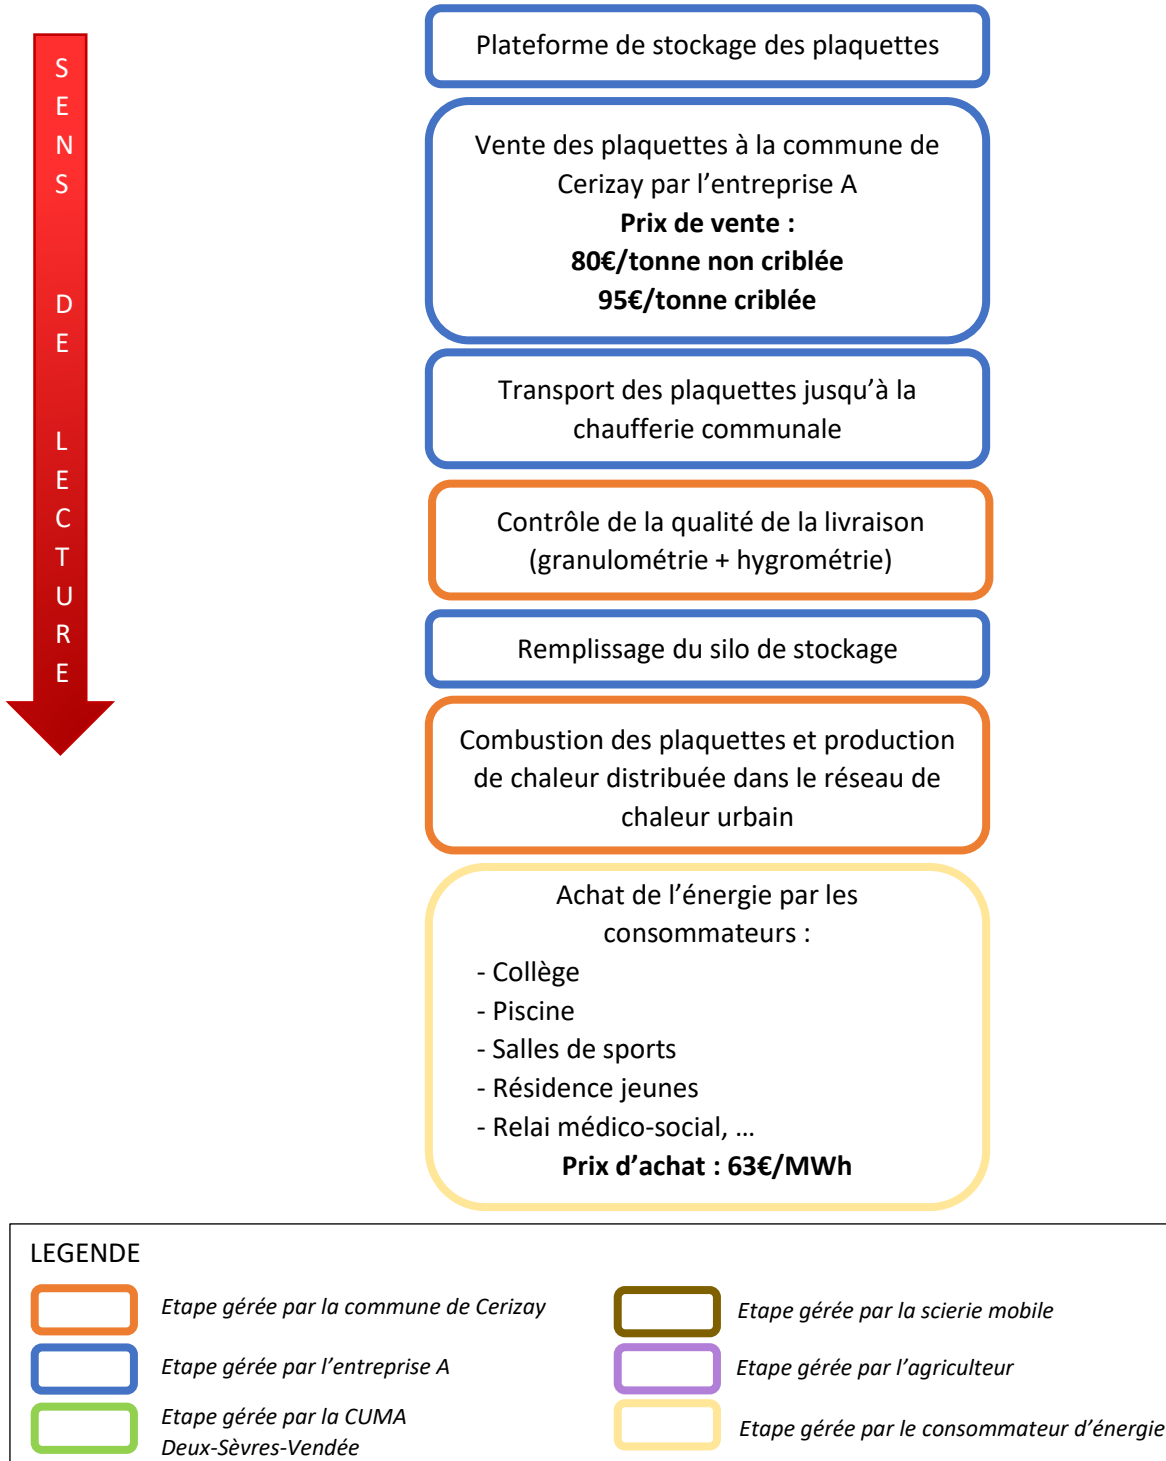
SENS DE LECTURE

Plateforme de stockage des plaquettes

Vente des plaquettes à la commune de Cerizay par l'entreprise A
**Prix de vente :**
**80€/tonne non criblée**
**95€/tonne criblée**

Transport des plaquettes jusqu'à la chaufferie communale

Contrôle de la qualité de la livraison (granulométrie + hygrométrie)

Remplissage du silo de stockage

Combustion des plaquettes et production de chaleur distribuée dans le réseau de chaleur urbain

Achat de l'énergie par les consommateurs :
- Collège
- Piscine
- Salles de sports
- Résidence jeunes
- Relai médico-social, …
**Prix d'achat : 63€/MWh**

LEGENDE
*Etape gérée par la commune de Cerizay*
*Etape gérée par l'entreprise A*
*Etape gérée par la CUMA Deux-Sèvres-Vendée*
*Etape gérée par la scierie mobile*
*Etape gérée par l'agriculteur*
*Etape gérée par le consommateur d'énergie*